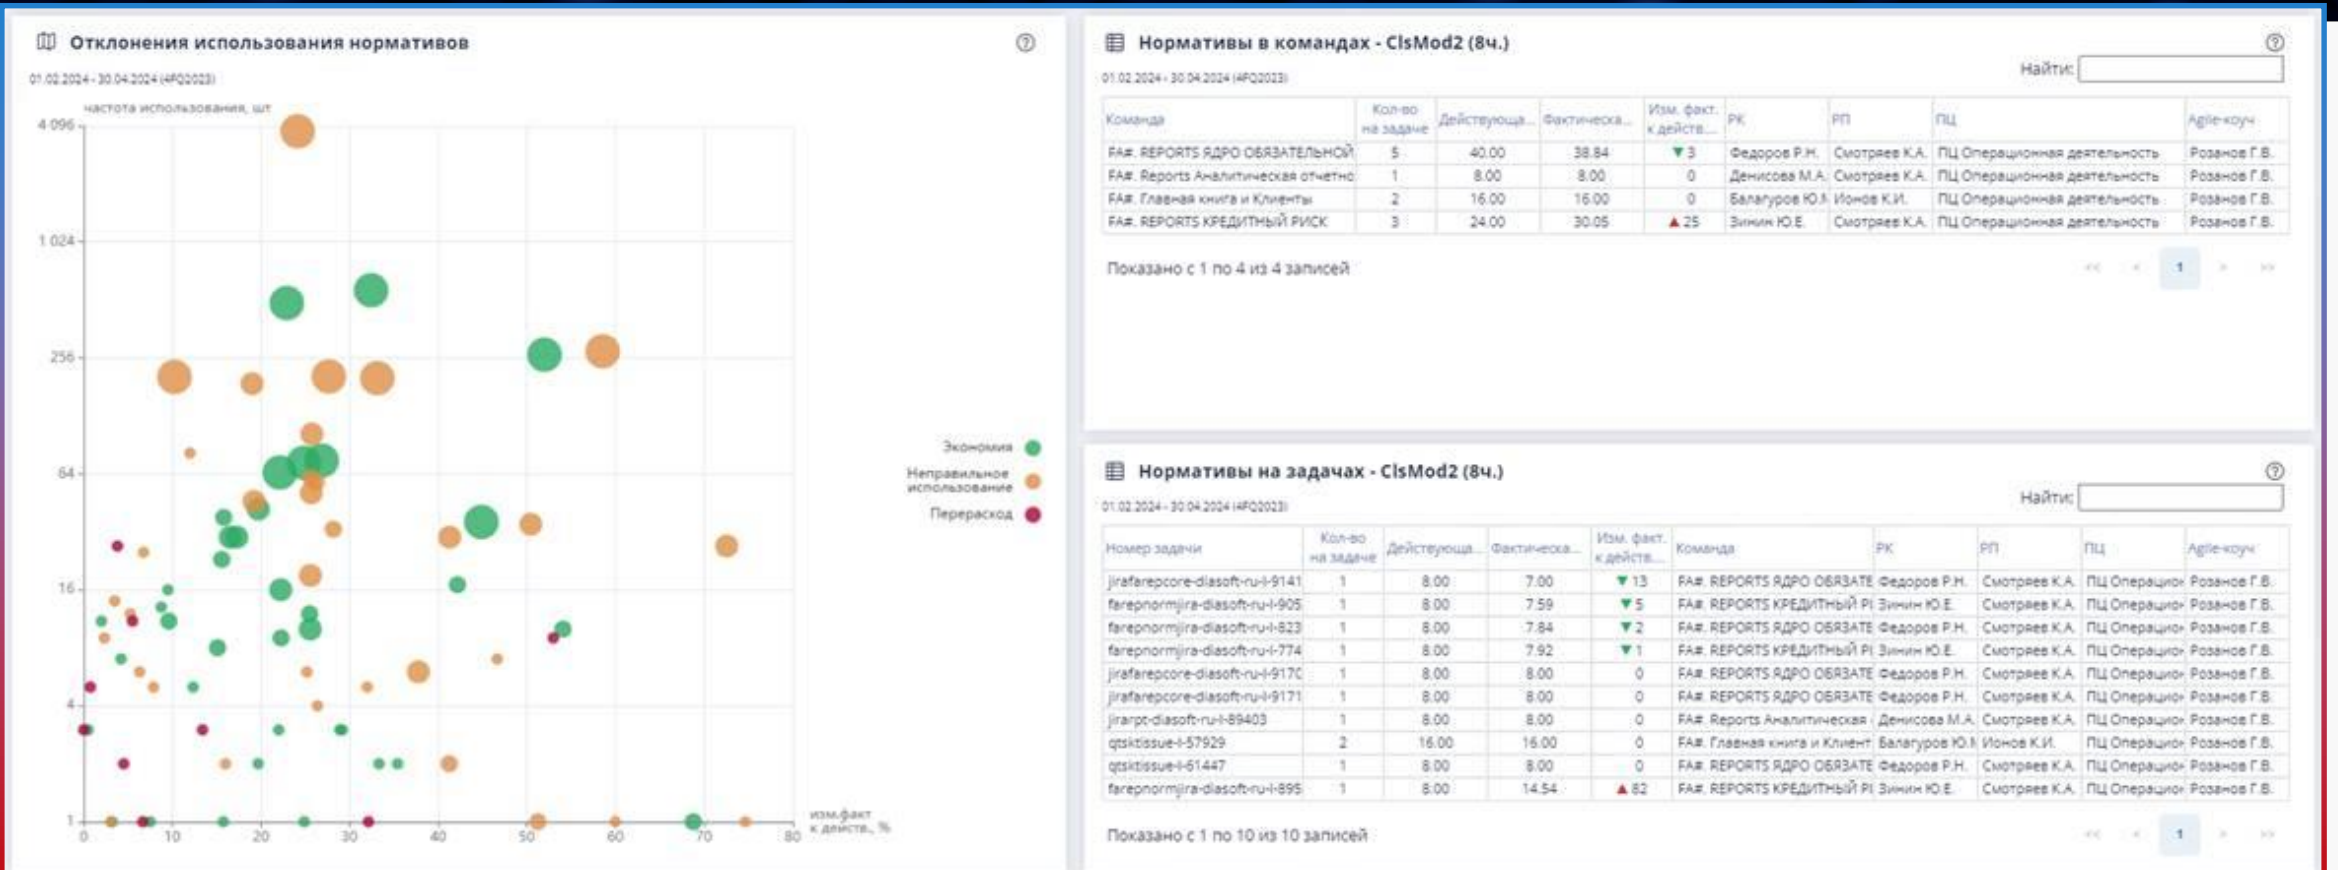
Отклонения использования нормативов

01.02.2024 - 30.04.2024 (4FQ2023)

частота использования, шт

4 096
1 024
256
64
16
4
1

0 10 20 30 40 50 60 70 80

изм.факт к действ., %

Экономия
Неправильное использование
Перерасход

Нормативы в командах - ClsMod2 (8ч.)

01.02.2024 - 30.04.2024 (4FQ2023)

Найти:

| Команда | Кол-во на задаче | Действующа... | Фактическа... | Изм. факт. к действ.... | РК | РП | ПЦ | Agile-коуч |
|---|---|---|---|---|---|---|---|---|
| FA#. REPORTS ЯДРО ОБЯЗАТЕЛЬНОЙ | 5 | 40.00 | 38.84 | ▼3 | Федоров Р.Н. | Смотряев К.А. | ПЦ Операционная деятельность | Розанов Г.В. |
| FA#. Reports Аналитическая отчетно | 1 | 8.00 | 8.00 | 0 | Денисова М.А. | Смотряев К.А. | ПЦ Операционная деятельность | Розанов Г.В. |
| FA#. Главная книга и Клиенты | 2 | 16.00 | 16.00 | 0 | Балагуров Ю.Л | Ионов К.И. | ПЦ Операционная деятельность | Розанов Г.В. |
| FA#. REPORTS КРЕДИТНЫЙ РИСК | 3 | 24.00 | 30.05 | ▲25 | Зинин Ю.Е. | Смотряев К.А. | ПЦ Операционная деятельность | Розанов Г.В. |

Показано с 1 по 4 из 4 записей

1

Нормативы на задачах - ClsMod2 (8ч.)

01.02.2024 - 30.04.2024 (4FQ2023)

Найти:

| Номер задачи | Кол-во на задаче | Действующа... | Фактическа... | Изм. факт. к действ.... | Команда | РК | РП | ПЦ | Agile-коуч |
|---|---|---|---|---|---|---|---|---|---|
| jirafarepcore-diasoft-ru-l-9141 | 1 | 8.00 | 7.00 | ▼13 | FA#. REPORTS ЯДРО ОБЯЗАТЕ | Федоров Р.Н. | Смотряев К.А. | ПЦ Операцио | Розанов Г.В. |
| farepnormjira-diasoft-ru-l-905 | 1 | 8.00 | 7.59 | ▼5 | FA#. REPORTS КРЕДИТНЫЙ Р | Зинин Ю.Е. | Смотряев К.А. | ПЦ Операцио | Розанов Г.В. |
| farepnormjira-diasoft-ru-l-823 | 1 | 8.00 | 7.84 | ▼2 | FA#. REPORTS ЯДРО ОБЯЗАТЕ | Федоров Р.Н. | Смотряев К.А. | ПЦ Операцио | Розанов Г.В. |
| farepnormjira-diasoft-ru-l-774 | 1 | 8.00 | 7.92 | ▼1 | FA#. REPORTS КРЕДИТНЫЙ Р | Зинин Ю.Е. | Смотряев К.А. | ПЦ Операцио | Розанов Г.В. |
| jirafarepcore-diasoft-ru-l-9170 | 1 | 8.00 | 8.00 | 0 | FA#. REPORTS ЯДРО ОБЯЗАТЕ | Федоров Р.Н. | Смотряев К.А. | ПЦ Операцио | Розанов Г.В. |
| jirafarepcore-diasoft-ru-l-9171 | 1 | 8.00 | 8.00 | 0 | FA#. REPORTS ЯДРО ОБЯЗАТЕ | Федоров Р.Н. | Смотряев К.А. | ПЦ Операцио | Розанов Г.В. |
| jirarpt-diasoft-ru-l-89403 | 1 | 8.00 | 8.00 | 0 | FA#. Reports Аналитическая | Денисова М.А. | Смотряев К.А. | ПЦ Операцио | Розанов Г.В. |
| qtsktissue-l-57929 | 2 | 16.00 | 16.00 | 0 | FA#. Главная книга и Клиент | Балагуров Ю.Л | Ионов К.И. | ПЦ Операцио | Розанов Г.В. |
| qtsktissue-l-61447 | 1 | 8.00 | 8.00 | 0 | FA#. REPORTS ЯДРО ОБЯЗАТЕ | Федоров Р.Н. | Смотряев К.А. | ПЦ Операцио | Розанов Г.В. |
| farepnormjira-diasoft-ru-l-895 | 1 | 8.00 | 14.54 | ▲82 | FA#. REPORTS КРЕДИТНЫЙ Р | Зинин Ю.Е. | Смотряев К.А. | ПЦ Операцио | Розанов Г.В. |

Показано с 1 по 10 из 10 записей

1